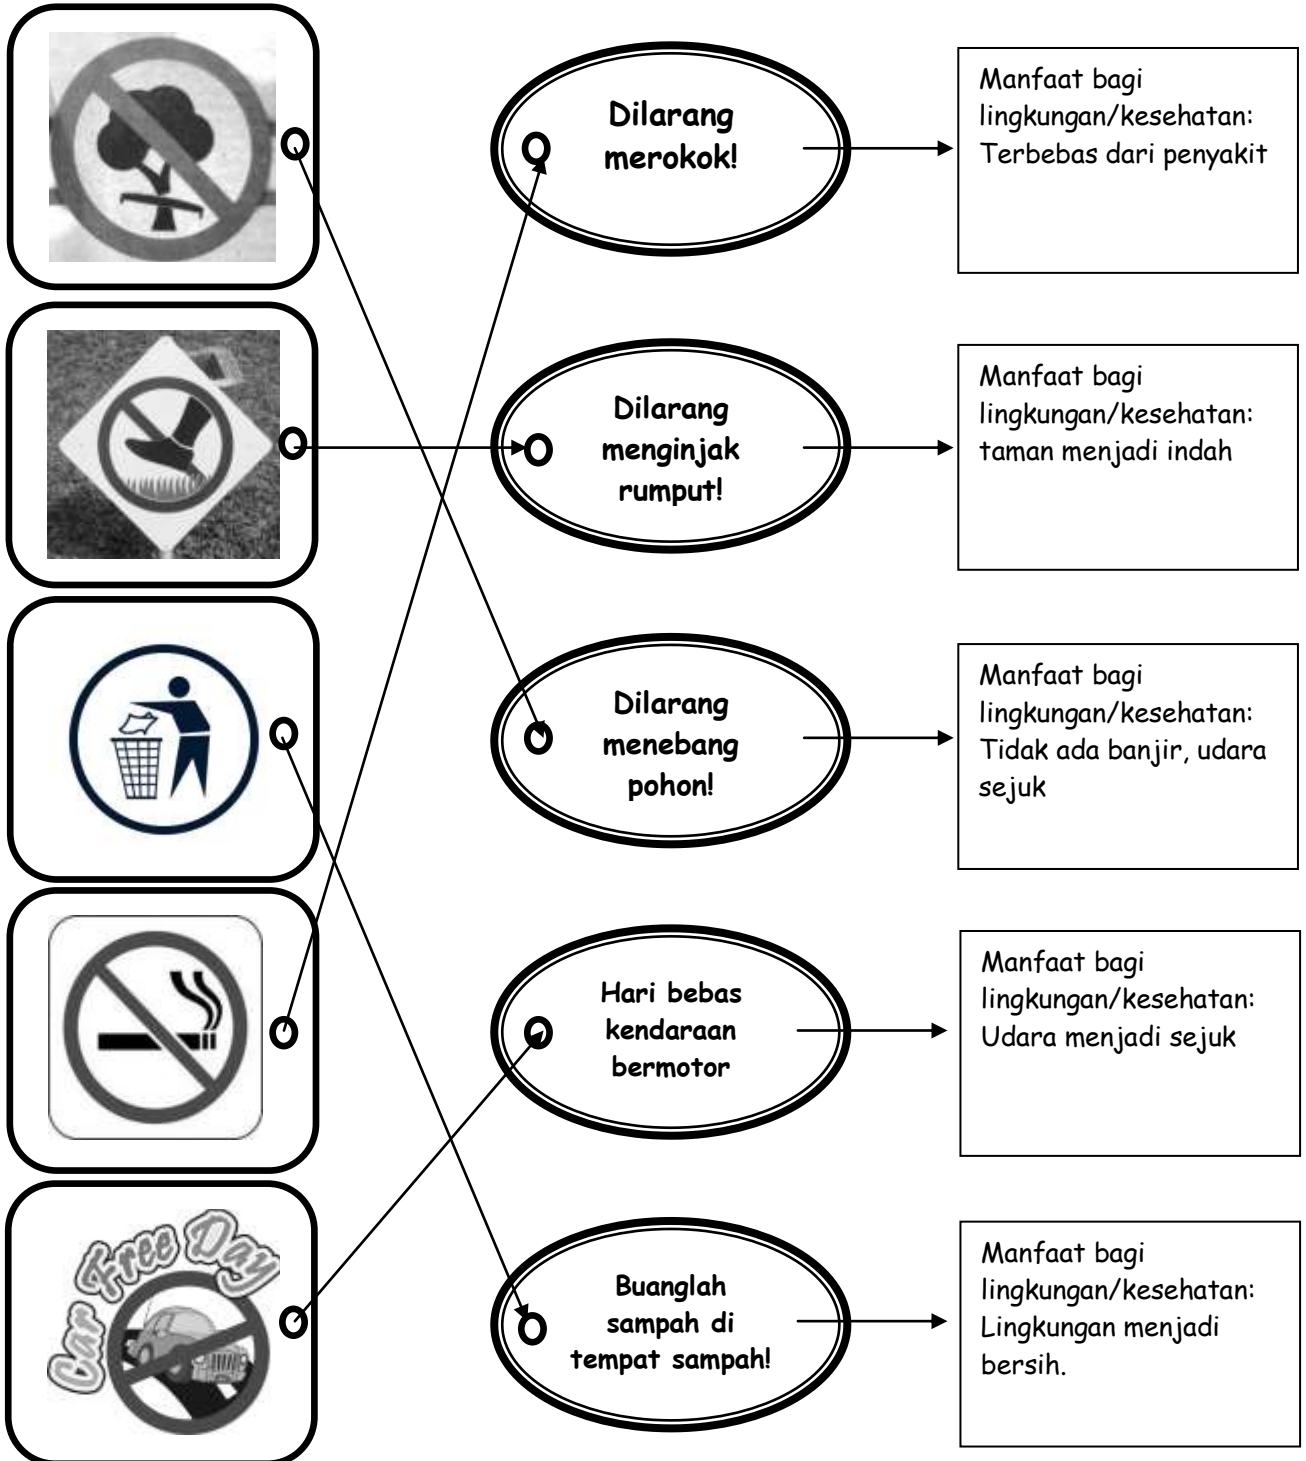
Car Free Day

Dilarang merokok!

Manfaat bagi lingkungan/kesehatan: Terbebas dari penyakit

Dilarang menginjak rumput!

Manfaat bagi lingkungan/kesehatan: taman menjadi indah

Dilarang menebang pohon!

Manfaat bagi lingkungan/kesehatan: Tidak ada banjir, udara sejuk

Hari bebas kendaraan bermotor

Manfaat bagi lingkungan/kesehatan: Udara menjadi sejuk

Buanglah sampah di tempat sampah!

Manfaat bagi lingkungan/kesehatan: Lingkungan menjadi bersih.